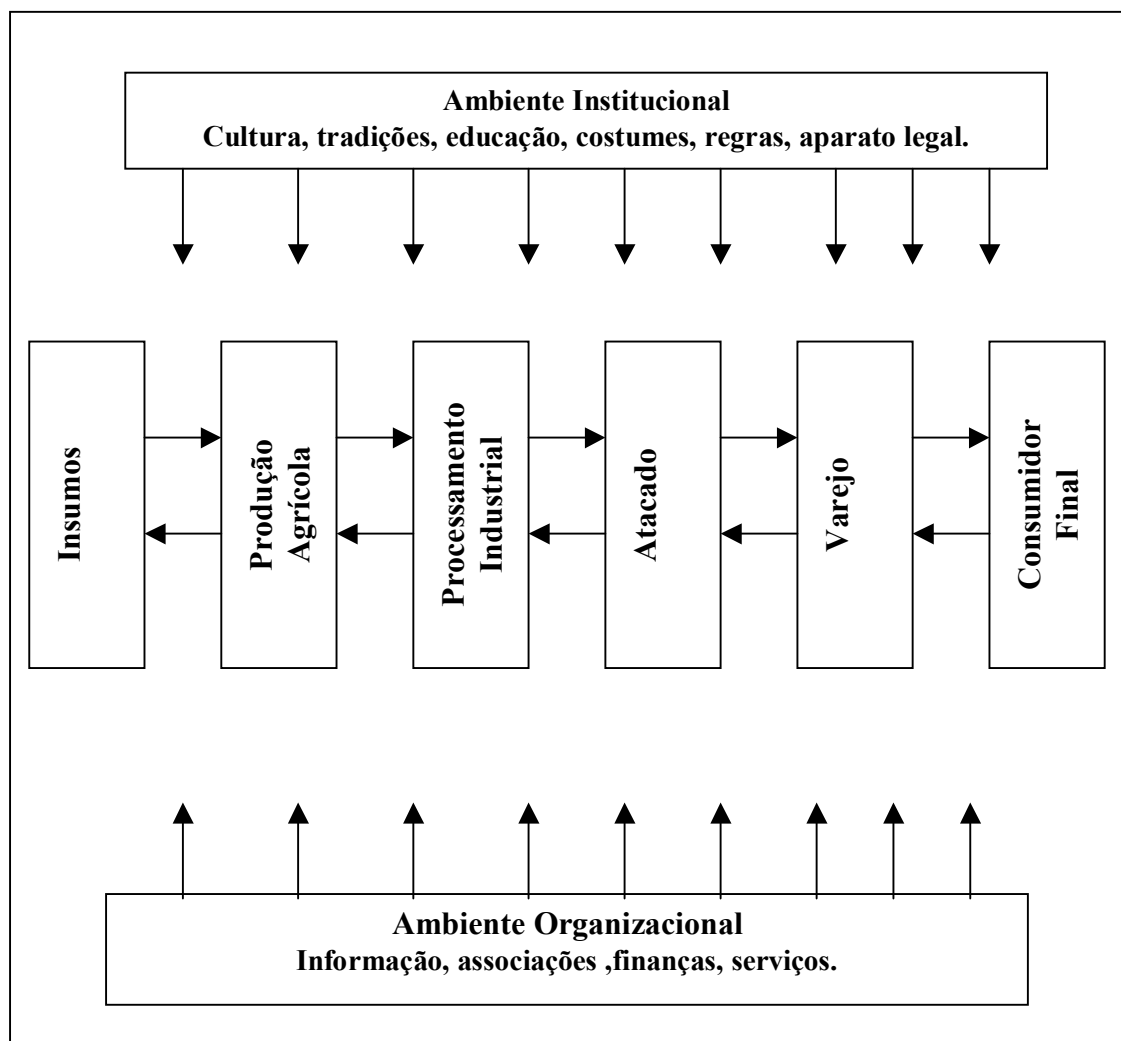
Ambiente Institucional
Cultura, tradições, educação, costumes, regras, aparato legal.

Insumos

Produção Agrícola

Processamento Industrial

Atacado

Varejo

Consumidor Final

Ambiente Organizacional
Informação, associações ,finanças, serviços.